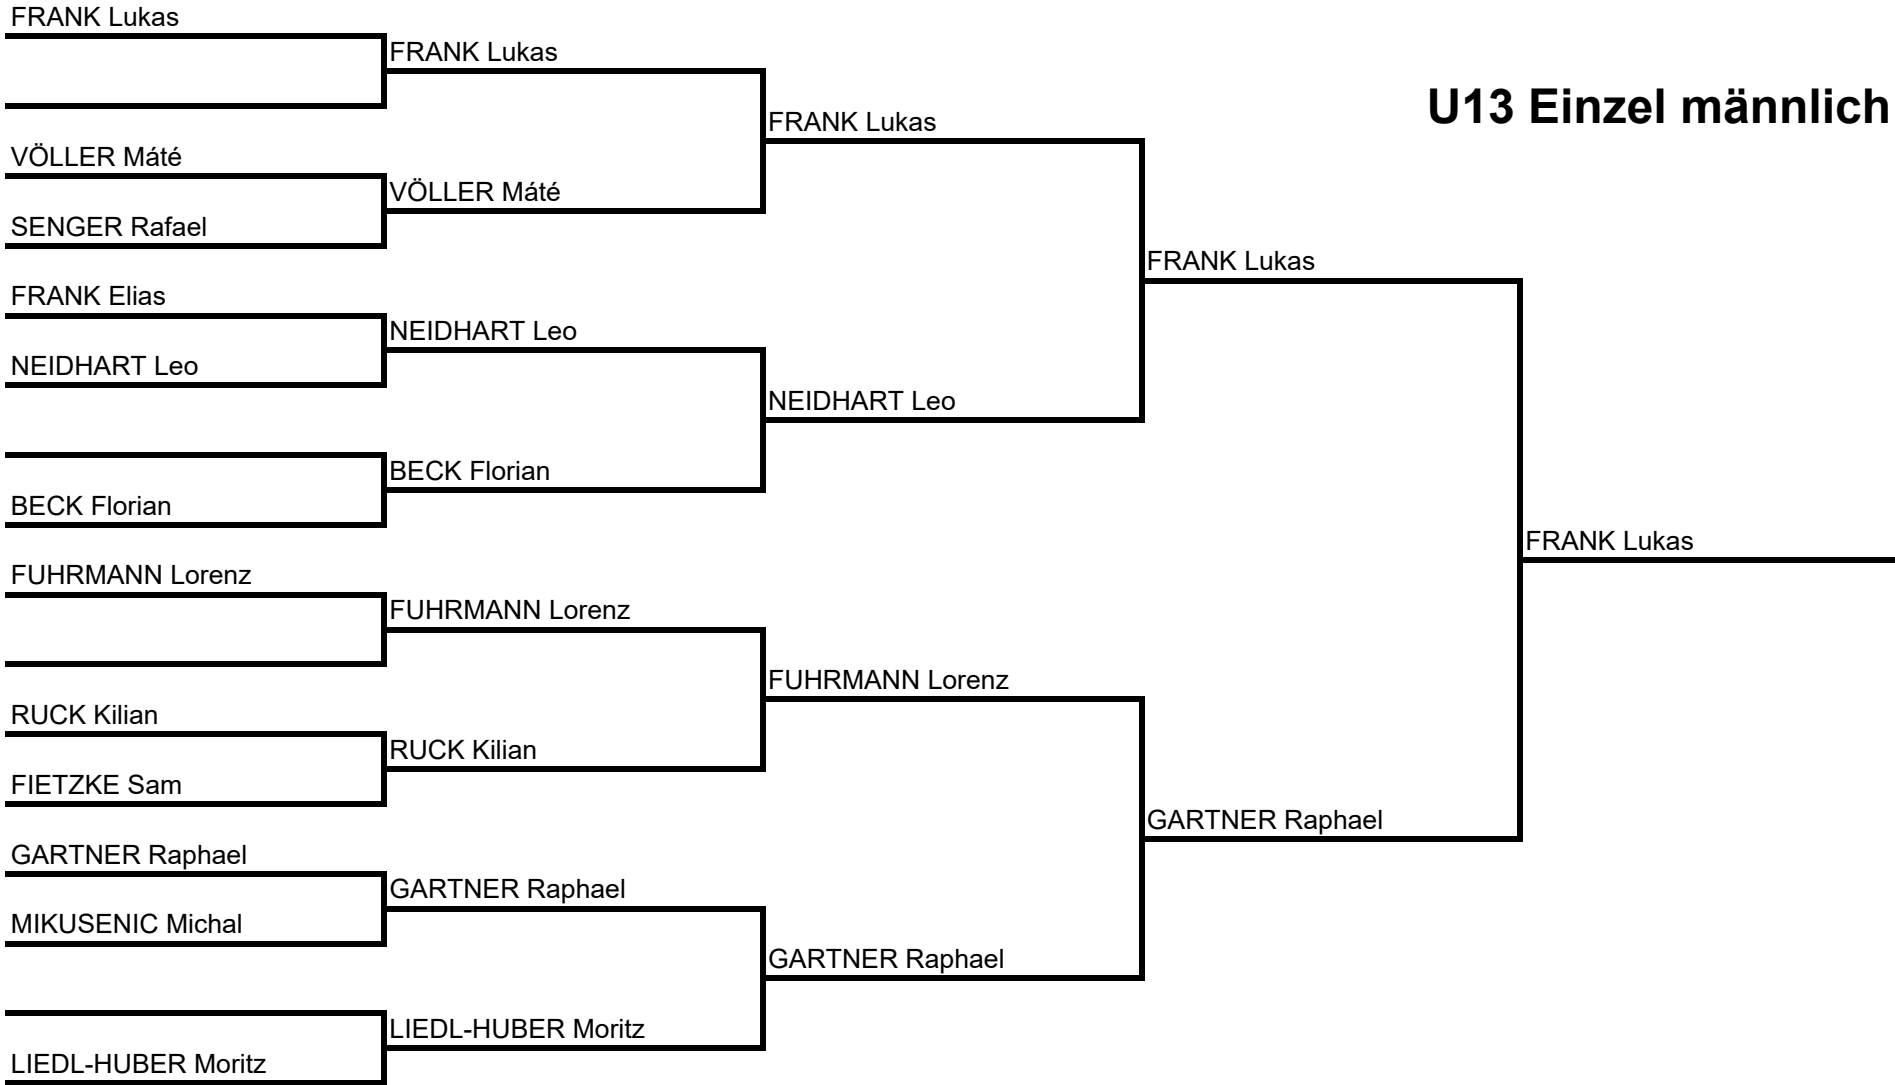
U13 Einzel männlich

FRANK Lukas

VÖLLER Máté
SENGER Rafael
FRANK Elias
NEIDHART Leo

BECK Florian
FUHRMANN Lorenz

RUCK Kilian
FIETZKE Sam
GARTNER Raphael
MIKUSENIC Michal

LIEDL-HUBER Moritz

FRANK Lukas
VÖLLER Máté
NEIDHART Leo
BECK Florian
FUHRMANN Lorenz
RUCK Kilian
GARTNER Raphael
LIEDL-HUBER Moritz

FRANK Lukas
NEIDHART Leo
FUHRMANN Lorenz
GARTNER Raphael

FRANK Lukas
GARTNER Raphael

FRANK Lukas